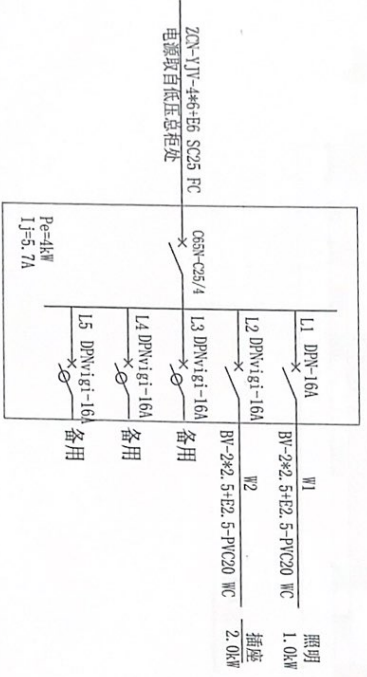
ZCN-YJV-4*6+E6 SC25 FC
电源取自低压总柜处

C65N-C25/4

Pe=4kW
Ij=5.7A

L1 DPN-16A
W1
BV-2*2.5+E2.5-PVC20 WC
照明
1.0kW

L2 DPNvigi-16A
W2
BV-2*2.5+E2.5-PVC20 WC
插座
2.0kW

L3 DPNvigi-16A
备用

L4 DPNvigi-16A
备用

L5 DPNvigi-16A
备用